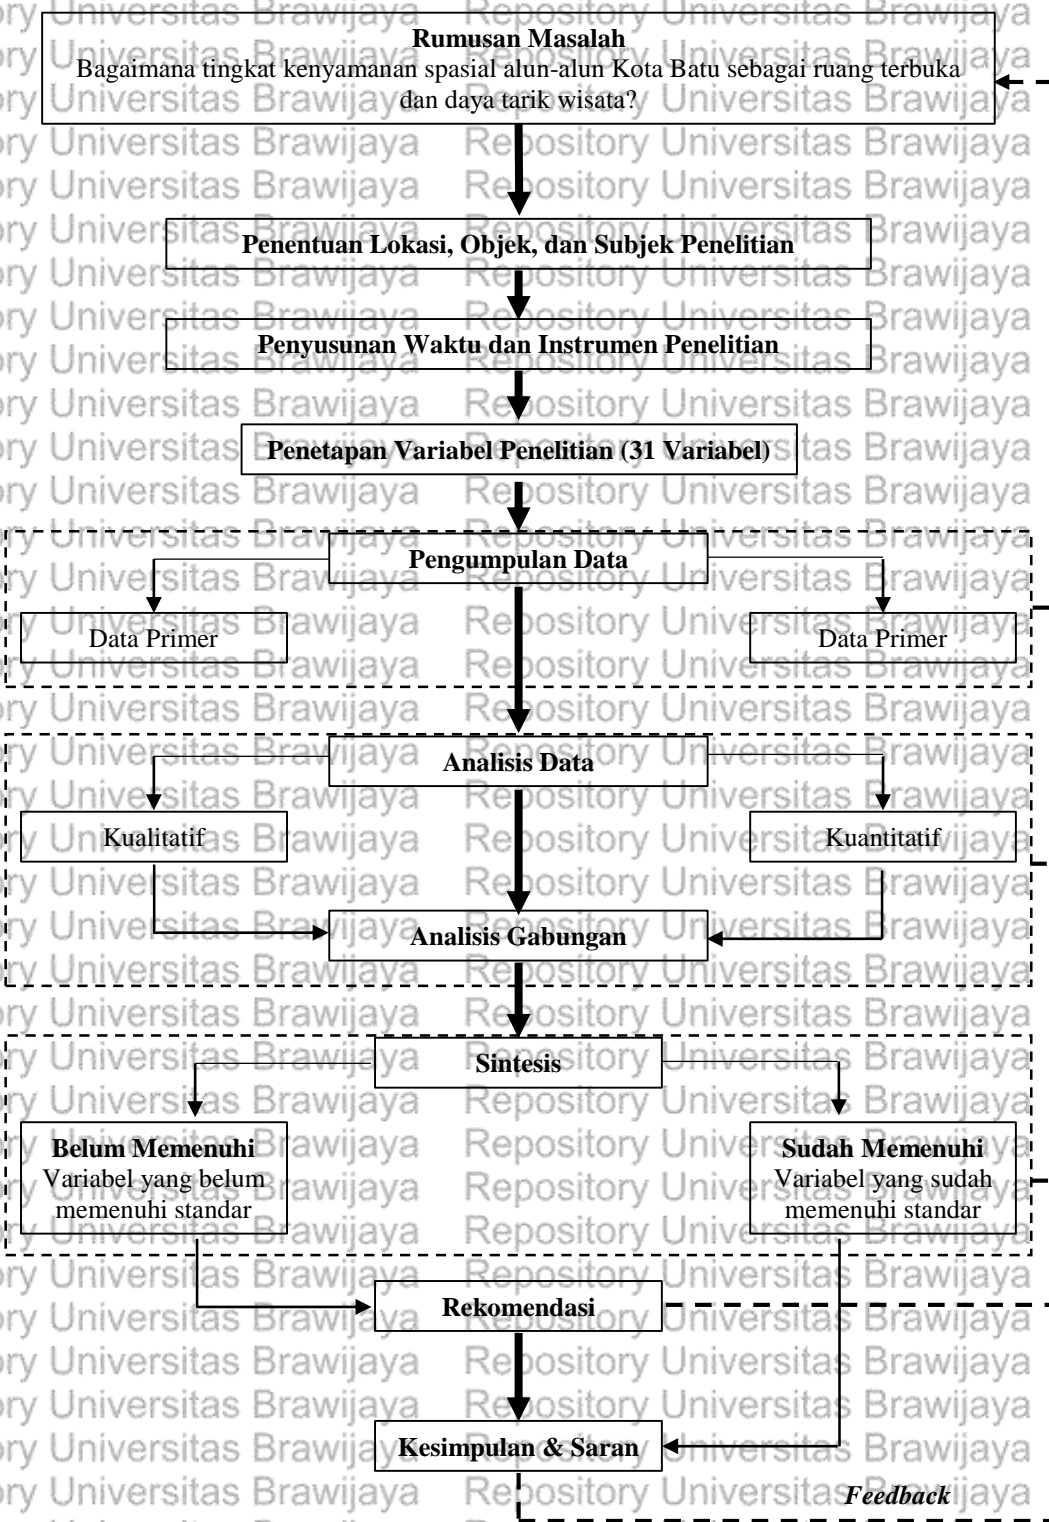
Rumusan Masalah
Bagaimana tingkat kenyamanan spasial alun-alun Kota Batu sebagai ruang terbuka dan daya tarik wisata?

Penentuan Lokasi, Objek, dan Subjek Penelitian

Penyusunan Waktu dan Instrumen Penelitian

Penetapan Variabel Penelitian (31 Variabel)

Pengumpulan Data

Data Primer

Data Primer

Analisis Data

Kualitatif

Kuantitatif

Analisis Gabungan

Sintesis

Belum Memenuhi
Variabel yang belum memenuhi standar

Sudah Memenuhi
Variabel yang sudah memenuhi standar

Rekomendasi

Kesimpulan & Saran

Feedback